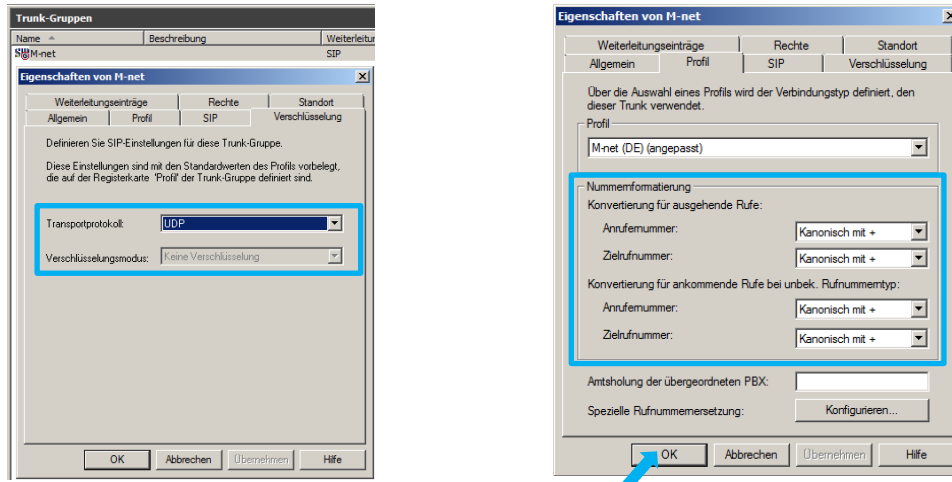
Trunk-Gruppen

| Name | Beschreibung | Weiterleitu |
|---|---|---|
| M-net | | SIP |

Eigenschaften von M-net

Weiterleitungseinträge | Rechte | Standort
Allgemein | Profil | SIP | Verschlüsselung

Definieren Sie SIP-Einstellungen für diese Trunk-Gruppe.

Diese Einstellungen sind mit den Standardwerten des Profils vorbelegt, die auf der Registerkarte 'Profil' der Trunk-Gruppe definiert sind.

Transportprotokoll: UDP

Verschlüsselungsmodus: Keine Verschlüsselung

OK | Abbrechen | Übernehmen | Hilfe

Eigenschaften von M-net

Weiterleitungseinträge | Rechte | Standort
Allgemein | Profil | SIP | Verschlüsselung

Über die Auswahl eines Profils wird der Verbindungstyp definiert, den dieser Trunk verwendet.

Profil
M-net (DE) (angepasst)

Nummernformatierung
Konvertierung für ausgehende Rufe:
Anrufernummer: Kanonisch mit +
Zielrufnummer: Kanonisch mit +
Konvertierung für ankommende Rufe bei unbek. Rufnummerntyp:
Anrufernummer: Kanonisch mit +
Zielrufnummer: Kanonisch mit +

Amtsholung der übergeordneten PBX:

Spezielle Rufnummernersetzung: Konfigurieren...

OK | Abbrechen | Übernehmen | Hilfe